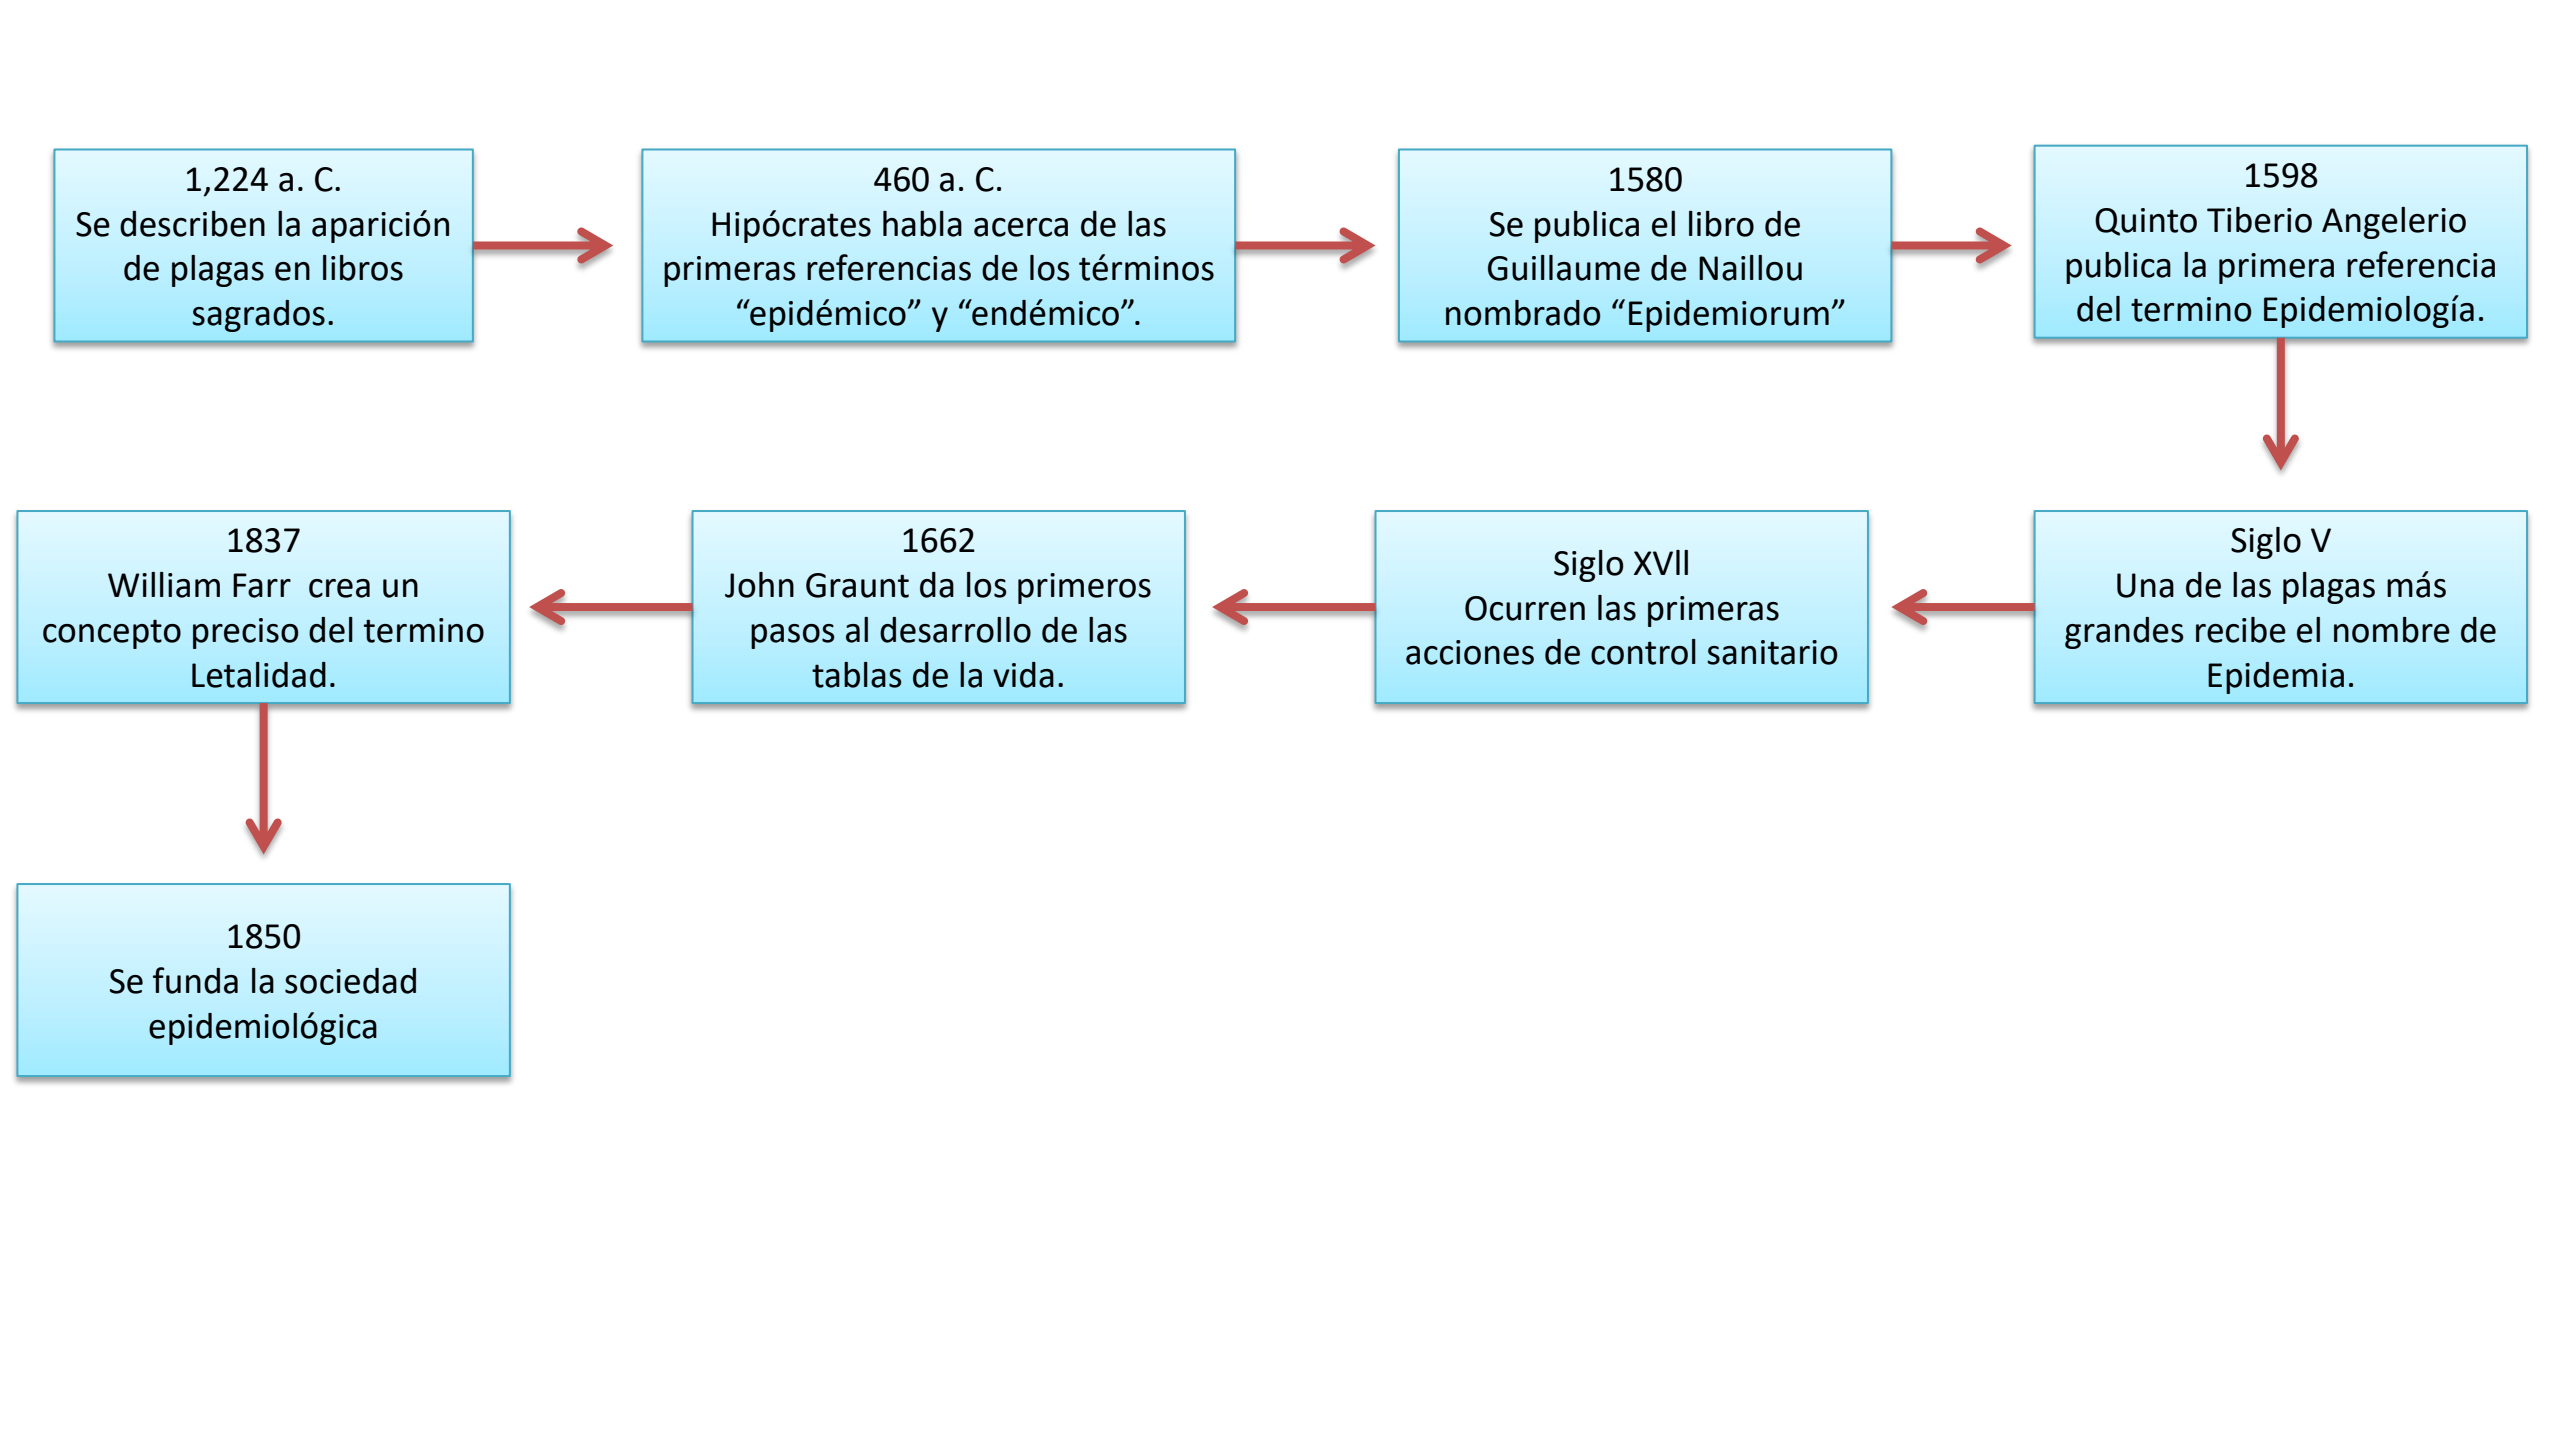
1,224 a. C.
Se describen la aparición de plagas en libros sagrados.

460 a. C.
Hipócrates habla acerca de las primeras referencias de los términos “epidémico” y “endémico”.

1580
Se publica el libro de Guillaume de Naillou nombrado “Epidemiorum”

1598
Quinto Tiberio Angelerio publica la primera referencia del termino Epidemiología.

Siglo V
Una de las plagas más grandes recibe el nombre de Epidemia.

Siglo XVII
Ocurren las primeras acciones de control sanitario

1662
John Graunt da los primeros pasos al desarrollo de las tablas de la vida.

1837
William Farr crea un concepto preciso del termino Letalidad.

1850
Se funda la sociedad epidemiológica